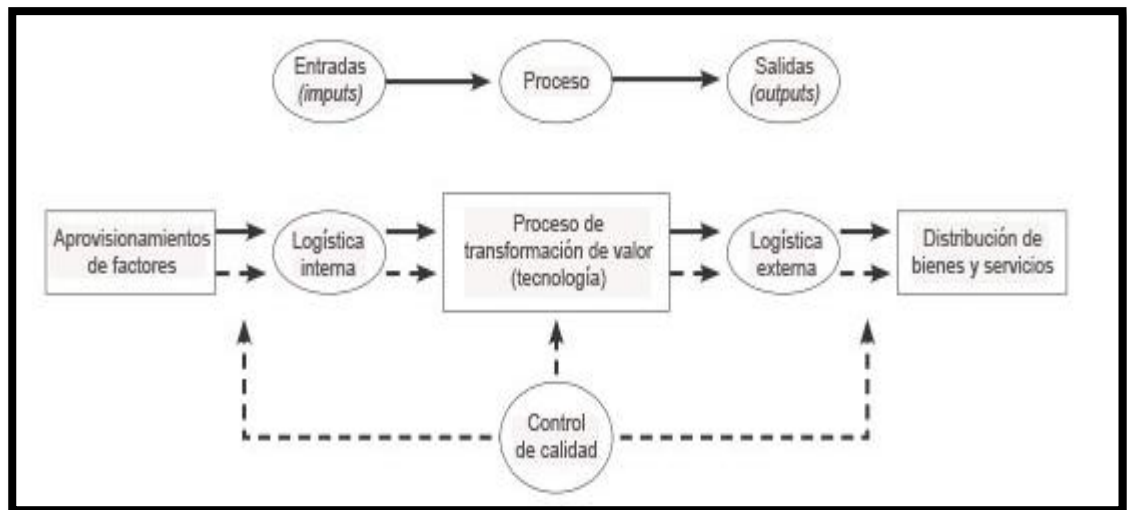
Entradas (imputs)

Proceso

Salidas (outputs)

Aprovisionamientos de factores

Logística interna

Proceso de transformación de valor (tecnología)

Logística externa

Distribución de bienes y servicios

Control de calidad